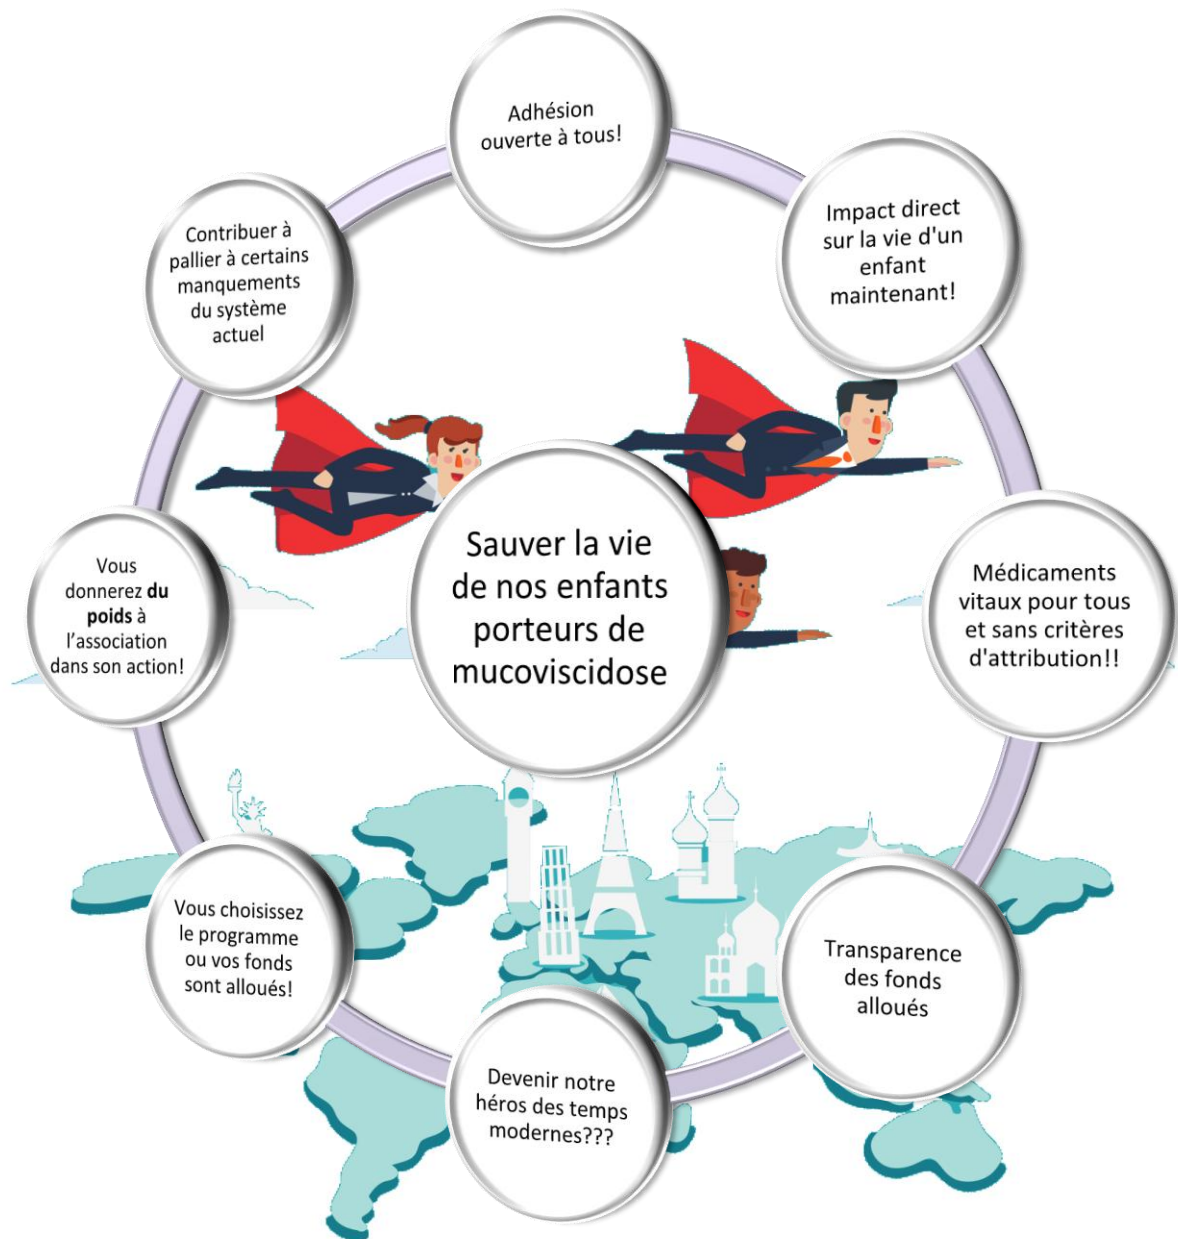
Adhésion ouverte à tous!

Impact direct sur la vie d'un enfant maintenant!

Médicaments vitaux pour tous et sans critères d'attribution!!

Transparence des fonds alloués

Devenir notre héros des temps modernes???

Vous choisissez le programme ou vos fonds sont alloués!

Vous donnerez **du poids** à l'association dans son action!

Contribuer à pallier à certains manquements du système actuel

Sauver la vie de nos enfants porteurs de mucoviscidose